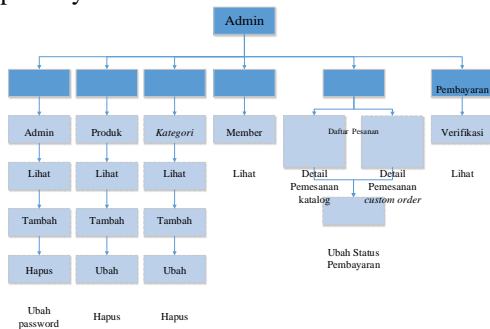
Admin

Pembayaran

Admin

Produk

*Kategori*

Member

Daftar Pesanan

Verifikasi

Lihat

Lihat

Lihat

Lihat

Detail Pemesanan katalog

Detail Pemesanan *custom order*

Lihat

Tambah

Tambah

Tambah

Ubah Status Pembayaran

Hapus

Ubah

Ubah

Ubah password

Hapus

Hapus